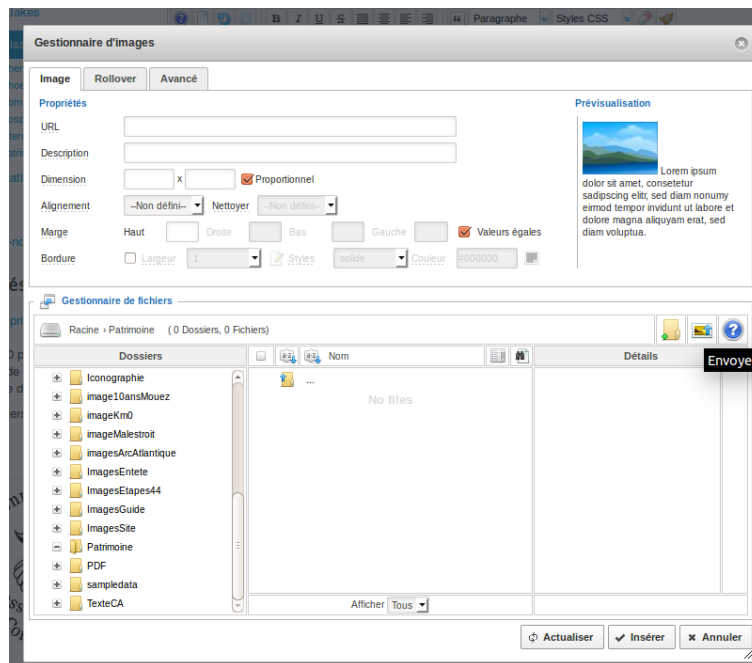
Paragraphe Styles CSS

Gestionnaire d'images

Image Rollover Avancé

Propriétés

URL

Description

Dimension x Proportionnel

Alignement --Non défini-- Nettoyer --Non défini--

Marge Haut Droite Bas Gauche Valeurs égales

Bordure Largeur 1 Styles solide Couleur #000000

Prévisualisation

Lorem ipsum dolor sit amet, consetetur sadipscing elitr, sed diam nonumy eirmod tempor invidunt ut labore et dolore magna aliquyam erat, sed diam voluptua.

Gestionnaire de fichiers

Racine › Patrimoine (0 Dossiers, 0 Fichiers)

Envoye

| Dossiers | Nom | Détails |
|---|---|---|
| Iconographie | ... | |
| image10ansMouez | No files | |
| imageKm0 | | |
| imageMalestroit | | |
| imagesArcAtlantique | | |
| ImagesEntete | | |
| ImagesEtapes44 | | |
| ImagesGuide | | |
| ImagesSite | | |
| Patrimoine | | |
| PDF | | |
| sampledata | | |
| TexteCA | | |

Afficher Tous

Actualiser Insérer Annuler